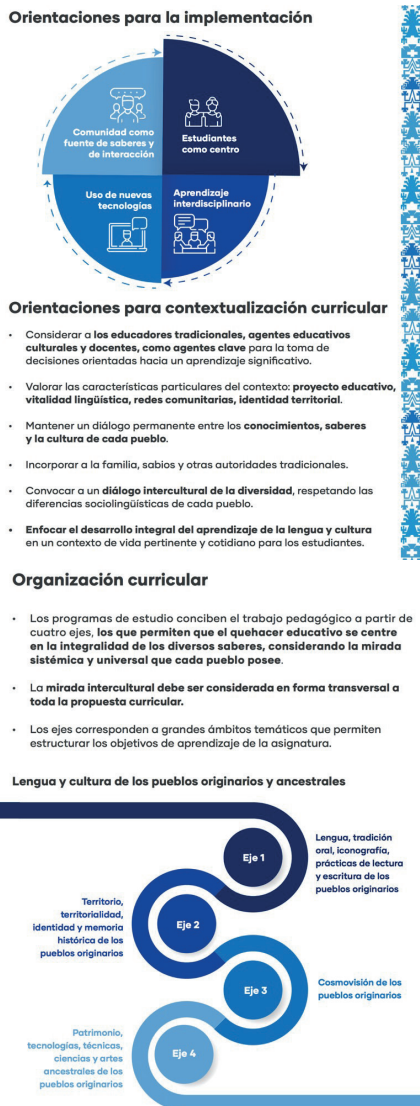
Orientaciones para la implementación

Comunidad como fuente de saberes y de interacción

Estudiantes como centro

Uso de nuevas tecnologías

Aprendizaje interdisciplinario

Orientaciones para contextualización curricular

- Considerar a los educadores tradicionales, agentes educativos culturales y docentes, como agentes clave para la toma de decisiones orientadas hacia un aprendizaje significativo.
- Valorar las características particulares del contexto: proyecto educativo, vitalidad lingüística, redes comunitarias, identidad territorial.
- Mantener un diálogo permanente entre los conocimientos, saberes y la cultura de cada pueblo.
- Incorporar a la familia, sabios y otras autoridades tradicionales.
- Convocar a un diálogo intercultural de la diversidad, respetando las diferencias sociolingüísticas de cada pueblo.
- Enfocar el desarrollo integral del aprendizaje de la lengua y cultura en un contexto de vida pertinente y cotidiano para los estudiantes.

Organización curricular

- Los programas de estudio conciben el trabajo pedagógico a partir de cuatro ejes, los que permiten que el quehacer educativo se centre en la integralidad de los diversos saberes, considerando la mirada sistémica y universal que cada pueblo posee.
- La mirada intercultural debe ser considerada en forma transversal a toda la propuesta curricular.
- Los ejes corresponden a grandes ámbitos temáticos que permiten estructurar los objetivos de aprendizaje de la asignatura.

Lengua y cultura de los pueblos originarios y ancestrales

Eje 1
Lengua, tradición oral, iconografía, prácticas de lectura y escritura de los pueblos originarios

Eje 2
Territorio, territorialidad, identidad y memoria histórica de los pueblos originarios

Eje 3
Cosmovisión de los pueblos originarios

Eje 4
Patrimonio, tecnologías, técnicas, ciencias y artes ancestrales de los pueblos originarios